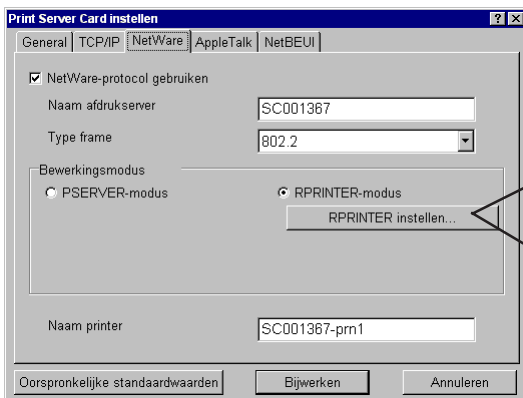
Print Server Card instellen

?
X

General | TCP/IP | NetWare | AppleTalk | NetBEUI

NetWare-protocol gebruiken

Naam afdrukserver
SC001367

Type frame
802.2

Bewerkingsmodus

PSERVER-modus

RPRINTER-modus

RPRINTER instellen...

Naam printer
SC001367-prn1

Oorspronkelijke standaardwaarden

Bijwerken

Annuleren